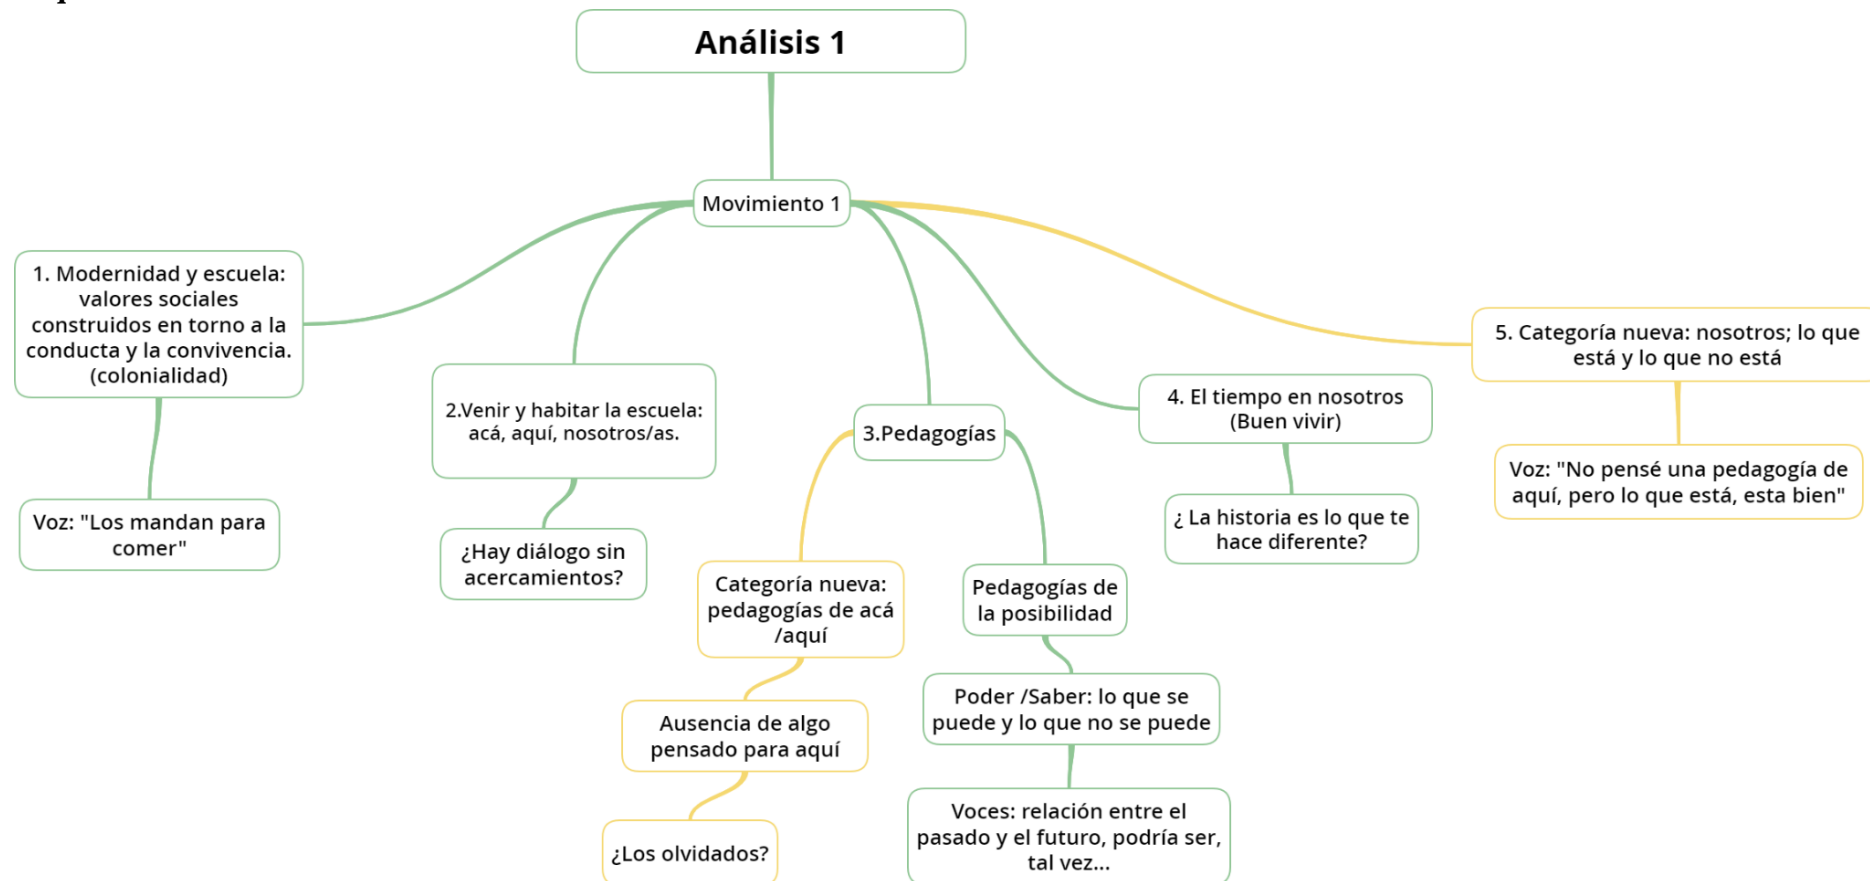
Análisis 1

Movimiento 1

1. Modernidad y escuela: valores sociales construidos en torno a la conducta y la convivencia. (colonialidad)

Voz: "Los mandan para comer"

2.Venir y habitar la escuela: acá, aquí, nosotros/as.

¿Hay diálogo sin acercamientos?

3.Pedagogías

Categoría nueva: pedagogías de acá /aquí

Ausencia de algo pensado para aquí

¿Los olvidados?

Pedagogías de la posibilidad

Poder /Saber: lo que se puede y lo que no se puede

Voces: relación entre el pasado y el futuro, podría ser, tal vez...

4. El tiempo en nosotros (Buen vivir)

¿ La historia es lo que te hace diferente?

5. Categoría nueva: nosotros; lo que está y lo que no está

Voz: "No pensé una pedagogía de aquí, pero lo que está, esta bien"